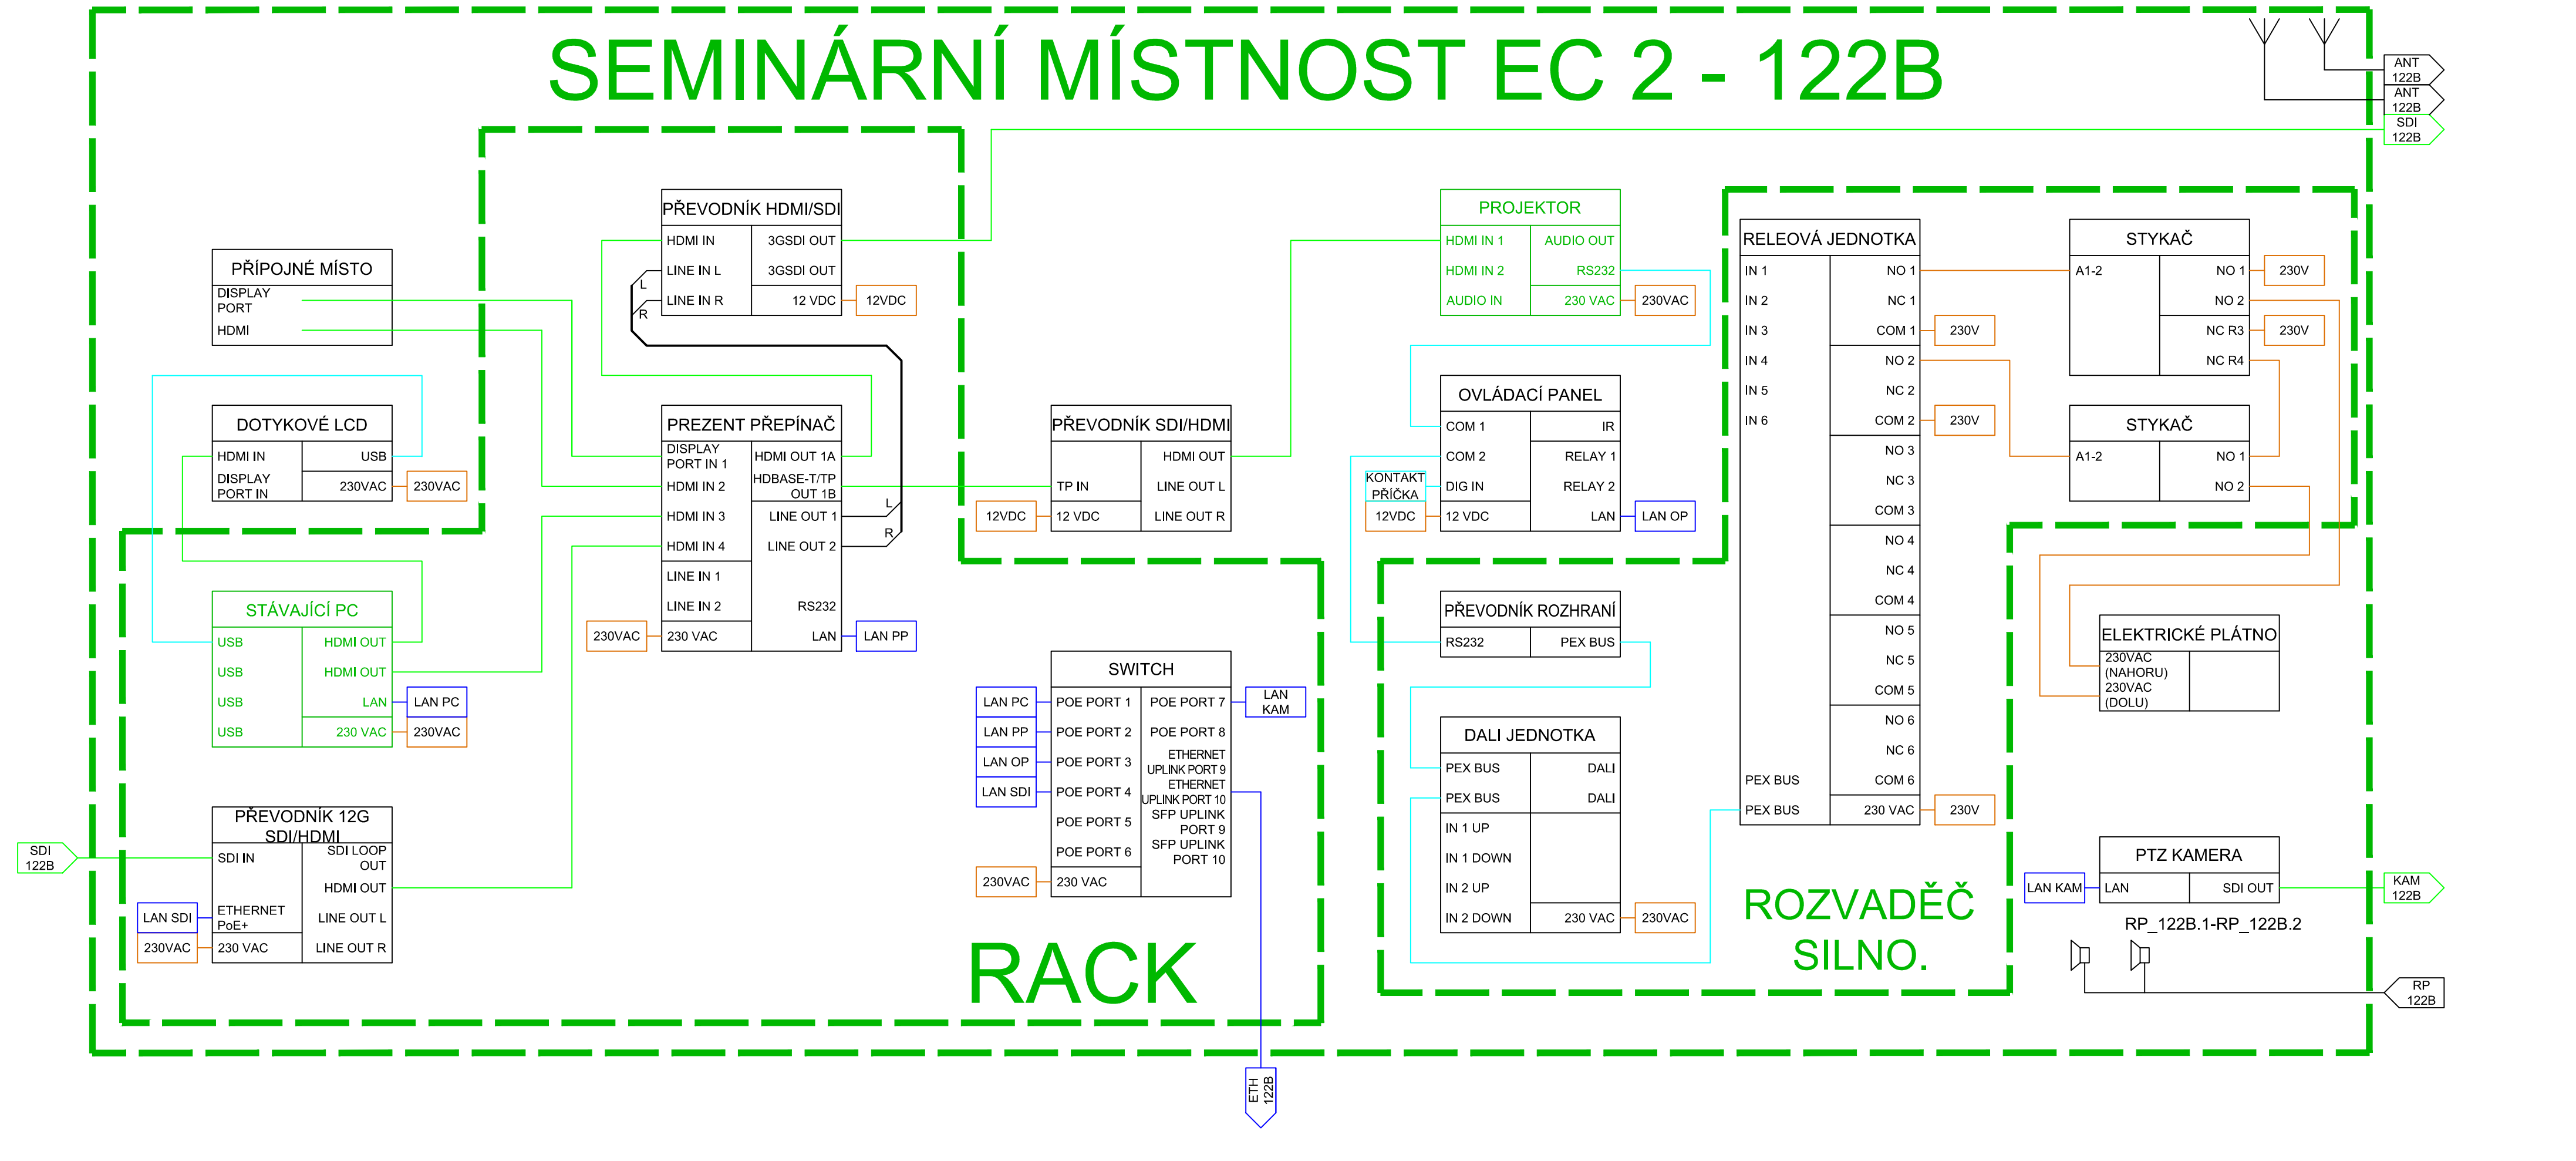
SEMINÁRNÍ MÍSTNOST EC 2 - 122B

ANT 122B
ANT 122B
SDI 122B

PŘÍPOJNÉ MÍSTO
DISPLAY PORT
HDMI

DOTYKOVÉ LCD
HDMI IN
USB
DISPLAY PORT IN
230VAC
230VAC

STÁVAJÍCÍ PC
USB
HDMI OUT
USB
HDMI OUT
USB
LAN
LAN PC
USB
230 VAC
230VAC

PŘEVODNÍK 12G SDI/HDMI
SDI IN
SDI LOOP OUT
HDMI OUT
LAN SDI
ETHERNET PoE+
LINE OUT L
230VAC
230 VAC
LINE OUT R

SDI 122B

PŘEVODNÍK HDMI/SDI
HDMI IN
3GSDI OUT
LINE IN L
3GSDI OUT
LINE IN R
12 VDC
12VDC
L
R

PREZENT PŘEPÍNAČ
DISPLAY PORT IN 1
HDMI OUT 1A
HDMI IN 2
HDBASE-T/TP OUT 1B
HDMI IN 3
LINE OUT 1
HDMI IN 4
LINE OUT 2
LINE IN 1
LINE IN 2
RS232
230VAC
230 VAC
LAN
LAN PP
L
R

PŘEVODNÍK SDI/HDMI
HDMI OUT
TP IN
LINE OUT L
12VDC
12 VDC
LINE OUT R

SWITCH
LAN PC
POE PORT 1
POE PORT 7
LAN KAM
LAN PP
POE PORT 2
POE PORT 8
LAN OP
POE PORT 3
ETHERNET UPLINK PORT 9
LAN SDI
POE PORT 4
ETHERNET UPLINK PORT 10
POE PORT 5
SFP UPLINK PORT 9
POE PORT 6
SFP UPLINK PORT 10
230VAC
230 VAC

RACK

ETH 122B

PROJEKTOR
HDMI IN 1
AUDIO OUT
HDMI IN 2
RS232
AUDIO IN
230 VAC
230VAC

OVLÁDACÍ PANEL
COM 1
IR
COM 2
RELAY 1
KONTAKT PŘÍČKA
DIG IN
RELAY 2
12VDC
12 VDC
LAN
LAN OP

PŘEVODNÍK ROZHRANÍ
RS232
PEX BUS

DALI JEDNOTKA
PEX BUS
DALI
PEX BUS
DALI
IN 1 UP
IN 1 DOWN
IN 2 UP
IN 2 DOWN
230 VAC
230VAC

RELEOVÁ JEDNOTKA
IN 1
NO 1
IN 2
NC 1
IN 3
COM 1
230V
IN 4
NO 2
IN 5
NC 2
IN 6
COM 2
230V
NO 3
NC 3
COM 3
NO 4
NC 4
COM 4
NO 5
NC 5
COM 5
NO 6
NC 6
PEX BUS
COM 6
PEX BUS
230 VAC
230V

STYKAČ
A1-2
NO 1
230V
NO 2
NC R3
230V
NC R4

STYKAČ
A1-2
NO 1
NO 2

ELEKTRICKÉ PLÁTNO
230VAC (NAHORU)
230VAC (DOLU)

ROZVADĚČ SILNO.

PTZ KAMERA
LAN KAM
LAN
SDI OUT
KAM 122B
RP_122B.1-RP_122B.2
RP 122B